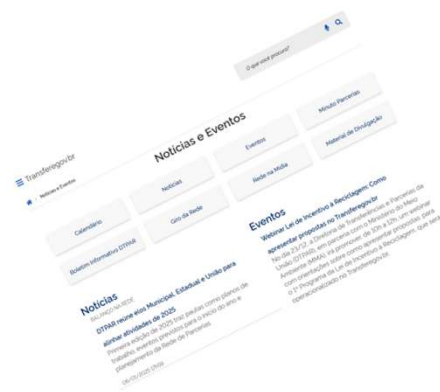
O que você procura?

Transferegov.br

Notícias e Eventos

Notícias e Eventos

Calendário

Notícias

Eventos

Minuta Parcerias

Boletim Informativo DTPAR

Giro da Rede

Rede na Mídia

Material de Divulgação

Notícias

BALANÇO NA REDE

DTPAR reúne elos Municipal, Estadual e União para alinhar atividades de 2025

Primeira edição de 2025 traz pautas como planos de trabalho, eventos previstos para o início do ano e planejamento da Rede de Parcerias

06/03/2025 09h

Eventos

Webinar Lei de Incentivo à Reciclagem: Como apresentar propostas no Transferegov.br

No dia 23/12, a Diretoria de Transferências e Parcerias da União (DTPAR), em parceria com o Ministério do Meio Ambiente (MMA), irá promover, de 10h a 12h, um webinar com orientações sobre como apresentar propostas para o 1º Programa da Lei de Incentivo à Reciclagem, que será operacionalizado no Transferegov.br.